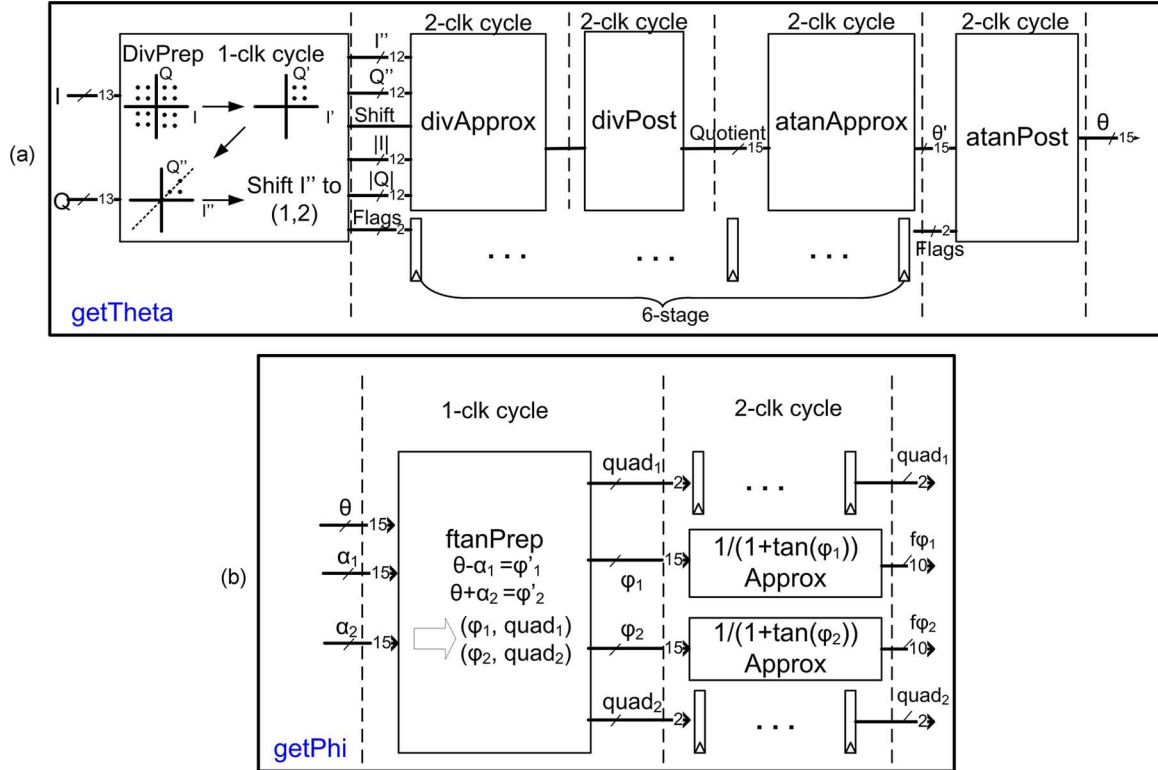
(a)

2-clk cycle 2-clk cycle 2-clk cycle 2-clk cycle

DivPrep 1-clk cycle

I 13 Q I Q' I'

Q 13 Q'' I'' Shift I'' to (1,2)

I'' 12
Q'' 12
Shift
|I| 12
|Q| 12
Flags 2

divApprox

divPost

Quotient 15

atanApprox

θ' 15

2 Flags

atanPost

θ 15

. . . . . . . . .

6-stage

getTheta

(b)

1-clk cycle 2-clk cycle

θ 15
$α_1$ 15
$α_2$ 15

ftanPrep
θ-$α_1$ =φ'$_1$
θ+$α_2$ =φ'$_2$
($φ_1$, $quad_1$)
($φ_2$, $quad_2$)

$quad_1$ 2
$φ_1$ 15
$φ_2$ 15
$quad_2$ 2

. . .

1/(1+tan($φ_1$)) Approx

1/(1+tan($φ_2$)) Approx

. . .

$quad_1$ 2
f$φ_1$ 10
f$φ_2$ 10
$quad_2$ 2

getPhi